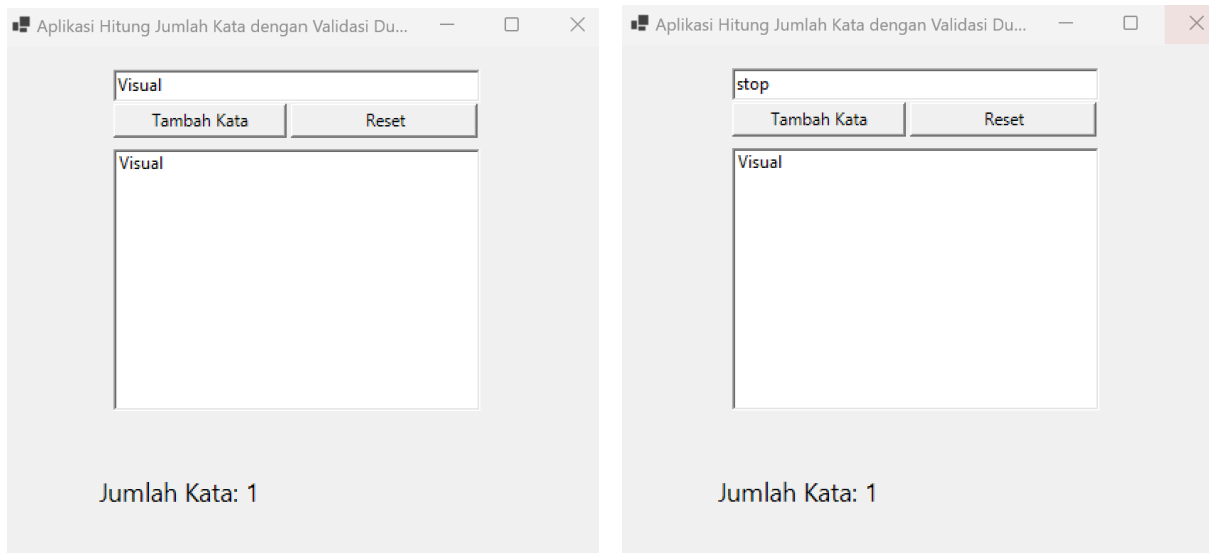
Aplikasi Hitung Jumlah Kata dengan Validasi Du...

Visual

Tambah Kata

Reset

Visual

Jumlah Kata: 1

Aplikasi Hitung Jumlah Kata dengan Validasi Du...

stop

Tambah Kata

Reset

Visual

Jumlah Kata: 1